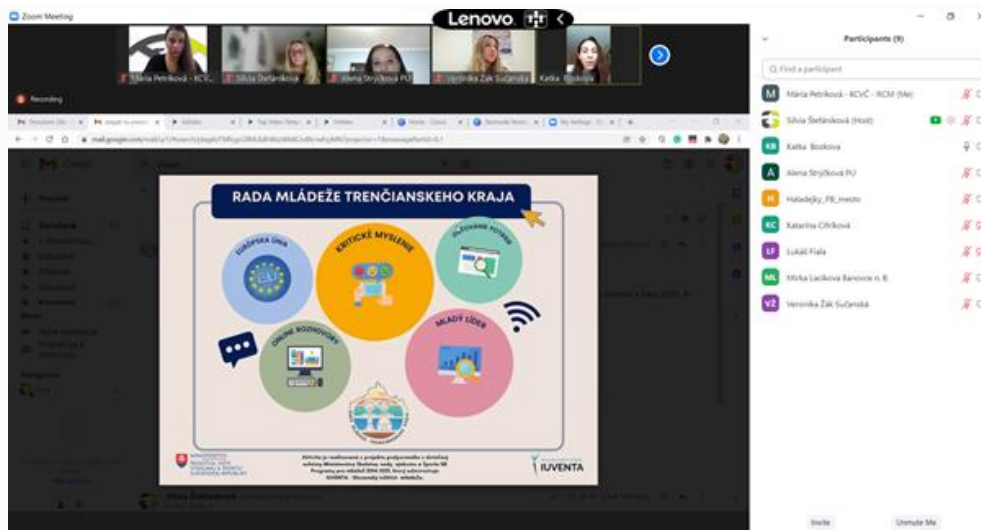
Zoom Meeting

Lenovo

Mária Petríková - KCVČ
Silvia Štefánková
Alena Stryčková PÚ
Veronika Žák Sučanská
Katka Bosková

Recording

mail.google.com

Gmail

RADA MLÁDEŽE TRENČIANSKEHO KRAJA

EURÓPSKA ÚNIA
EU
KRITICKÉ MYSLENIE
ZISŤOVANIE POTRIEB
ONLINE ROZHOVORY
MLADÝ LÍDER

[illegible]

IUVENTA

Participants (9)

Find a participant

M Mária Petríková - KCVČ - RCM (Me)
Silvia Štefánková (Host)
KB Katka Bosková
A Alena Stryčková PÚ
H Hlaladejky_PB_mesto
KC Katarína Cifríková
LF Lukáš Fiala
ML Mirka Lacková Bánovce n. B.
VŽ Veronika Žák Sučanská

Invite
Unmute Me